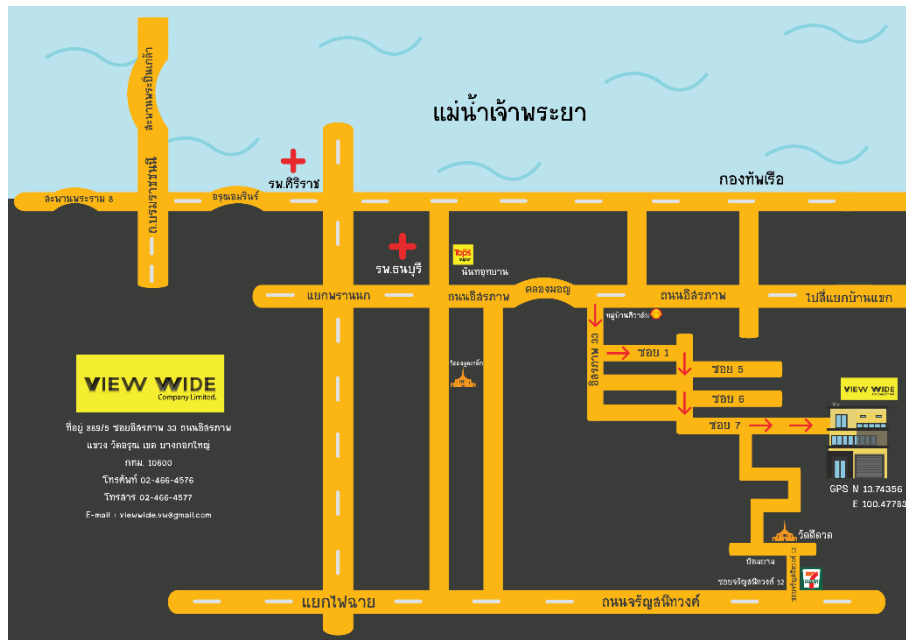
แม่น้ำเจ้าพระยา

สะพานพระปิ่นเกล้า

ถ.บรมราชชนนี

สะพานพระราม 8

อรุณอมรินทร์

รพ.ศิริราช

กองทัพเรือ

รพ.ธนบุรี

Tops

นันทอุทยาน

แยกพรานนก

ถนนอิสรภาพ

คลองมอญ

ถนนอิสรภาพ

ไปสี่แยกบ้านแขก

หมู่บ้านศิวาลัย

อิสรภาพ 33

ซอย 1

ซอย 5

ซอย 6

ซอย 7

VIEW WIDE

VIEW WIDE
Company Limited.

ที่อยู่ 889/5 ซอยอิสรภาพ 33 ถนนอิสรภาพ
แขวง วัดอรุณ เขต บางกอกใหญ่
กทม. 10600
โทรศัพท์ 02-466-4576
โทรสาร 02-466-4577
E-mail : viewwide.vw@gmail.com

GPS N 13.74356
E 100.47783

วัดสีตลาด

ป้อมยาม

ซอยจรัญสนิทวงศ์ 12

แยกไฟฉาย

ถนนจรัญสนิทวงศ์

7 ELEVEN